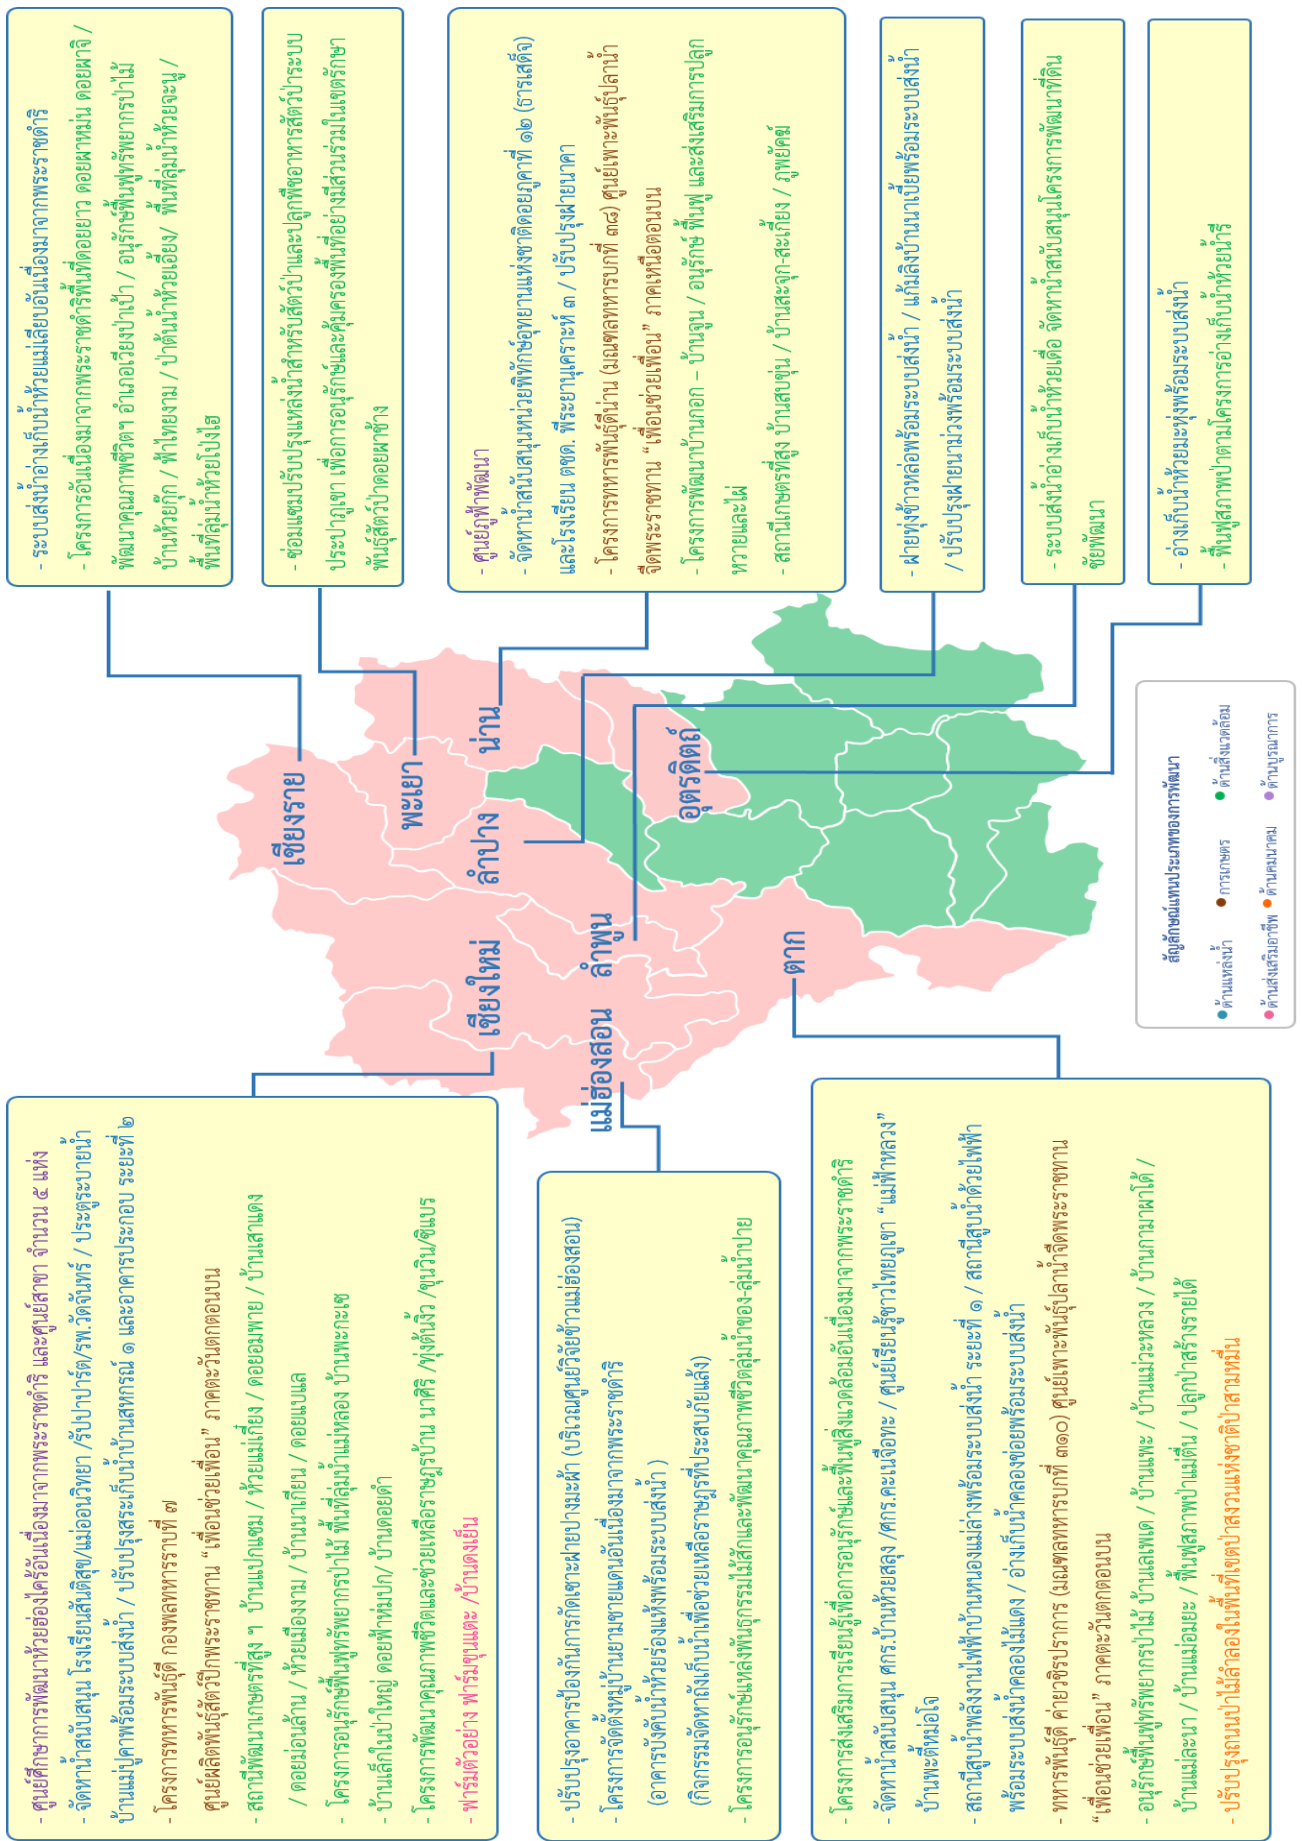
- ระบบส่งน้ำอ่างเก็บน้ำห้วยแม่เลียบอันเนื่องมาจากพระราชดำริ
- โครงการอันเนื่องมาจากพระราชดำริพื้นที่ดอยยาว ดอยผาหม่น ดอยผาจิ / พัฒนาคุณภาพชีวิต อำเภอเวียงป่าเป้า / อนุรักษ์ฟื้นฟูทรัพยากรป่าไม้ บ้านห้วยกุ๊ก / ฟ้าไพยงาม / ป่าต้นน้ำห้วยเอียง/ พื้นที่ลุ่มน้ำห้วยละนุ / พื้นที่ลุ่มน้ำห้วยโป่งไฮ

- ซ่อมแซมปรับปรุงแหล่งน้ำสำหรับสัตว์ป่าและปลูกพืชอาหารสัตว์ประจำปี ประปาภูเขา เพื่อการอนุรักษ์และคุ้มครองพื้นที่อย่างมีส่วนร่วมในเขตรักษาพันธุ์สัตว์ป่าดอยผาช้าง

- ศูนย์ภูฟ้าพัฒนา
- จัดหาน้ำสนับสนุนหน่วยพิทักษ์อุทยานแห่งชาติดอยภูคาที่ ๑๒ (ธารเสด็จ) และโรงเรียน ตชด. พีระยานุเคราะห์ ๓ / ปรับปรุงฝายนาคาศ
- โครงการทหารพันธุ์ดีน่าน (มณฑลทหารบกที่ ๓๘) ศูนย์เพาะพันธุ์ปลาน้ำจืดพระราชทาน "เพื่อนช่วยเพื่อน" ภาคเหนือตอนบน
- โครงการพัฒนาบ้านกอก – บ้านจูน / อนุรักษ์ ฟื้นฟู และส่งเสริมการปลูกหวายและไผ่
- สถานีเกษตรที่สูง บ้านสบขุ่น / บ้านสะจุก-สะเกี้ยง / ภูพยัคฆ์

- ฝายทุ่งข้าวหล่อพร้อมระบบส่งน้ำ / แก้มลิงบ้านนาเปียพร้อมระบบส่งน้ำ / ปรับปรุงฝายนาม่วงพร้อมระบบส่งน้ำ

- ระบบส่งน้ำอ่างเก็บน้ำห้วยเดื่อ จัดหาน้ำสนับสนุนโครงการพัฒนาที่ดินชัยพัฒนา

- อ่างเก็บน้ำห้วยแม่ทุ่งพร้อมระบบส่งน้ำ
- ฟื้นฟูสภาพป่าตามโครงการอ่างเก็บน้ำห้วยน้ำรี

เชียงราย
พะเยา
น่าน
ลำปาง
อุตรดิตถ์
เชียงใหม่
ลำพูน
แม่ฮ่องสอน
ตาก

สัญลักษณ์แทนประเภทของการพัฒนา
ด้านแหล่งน้ำ
การเกษตร
ด้านสิ่งแวดล้อม
ด้านส่งเสริมอาชีพ
ด้านคมนาคม
ด้านบูรณาการ

- ศูนย์ศึกษาการพัฒนาห้วยฮ่องไคร้อันเนื่องมาจากพระราชดำริ และศูนย์สาขา จำนวน ๕ แห่ง
- จัดหาน้ำสนับสนุน โรงเรียนสันติสุข/แม่ออนวิทยา /รับปาปาร์ต/รพ.วัดจันทร์ / ประตูระบายน้ำบ้านแม่ปูคาพร้อมระบบส่งน้ำ / ปรับปรุงระบบส่งน้ำบ้านสหกรณ์ ๑ และอาคารประกอบ ระยะที่ ๒
- โครงการทหารพันธุ์ดี กองพลทหารราบที่ ๗ ศูนย์ผลิตพันธุ์สัตว์ปีกพระราชทาน "เพื่อนช่วยเพื่อน" ภาคตะวันตกตอนบน
- สถานีพัฒนาเกษตรที่สูง ๆ บ้านแปกแซม / ห้วยแม่เกี่ยง / ดอยอมพาย / บ้านเสาแดง / ดอยม่อนล้าน / ห้วยเมืองงาม / บ้านนาเกียน / ดอยแบแล
- โครงการอนุรักษ์ฟื้นฟูทรัพยากรป่าไม้ พื้นที่ลุ่มน้ำแม่หลอง บ้านพะกะเช
- บ้านเล็กในป่าใหญ่ ดอยฟ้าห่มปก / บ้านดอยดำ
- โครงการพัฒนาคุณภาพชีวิตและช่วยเหลือราษฎรบ้าน นาศิริ /ทุ่งต้นงิ้ว /ทุ่งต้นงิ้ว /ดุเงิน/ดินแบร
- ฟาร์มตัวอย่าง ฟาร์มขุนแตะ /บ้านดงเย็น

- ปรับปรุงอาคารป้องกันการกัดเซาะฝายบ้านปางมะผ้า (บริเวณศูนย์วิจัยข้าวแม่ฮ่องสอน)
- โครงการจัดตั้งหมู่บ้านยามชายแดนอันเนื่องมาจากพระราชดำริ (อาคารบังคับน้ำห้วยร่องแห้งพร้อมระบบส่งน้ำ)
(กิจกรรมจัดหาถังเก็บน้ำเพื่อช่วยเหลือราษฎรที่ประสบภัยแล้ง)
- โครงการอนุรักษ์แหล่งพันธุกรรมไม้สักและพัฒนาคุณภาพชีวิตลุ่มน้ำของ-ลุ่มน้ำปาย

- โครงการส่งเสริมการเรียนรู้เพื่อการอนุรักษ์และฟื้นฟูสิ่งแวดล้อมอันเนื่องมาจากพระราชดำริ
- จัดหาน้ำสนับสนุน ศกร.บ้านห้วยสลุง /ศกร.คะเนจือทะ / ศูนย์เรียนรู้ชาวไทยภูเขา "แม่ฟ้าหลวง" บ้านพะดีหม่อโจ
- สถานีสูบน้ำพลังงานไฟฟ้าบ้านหนองแม่ลาพร้อมระบบส่งน้ำ ระยะที่ ๑ / สถานีสูบน้ำด้วยไฟฟ้าพร้อมระบบส่งน้ำคลองไม้แดง / อ่างเก็บน้ำคลองช่องพร้อมระบบส่งน้ำ
- ทหารพันธุ์ดี ค่ายวชิรปราการ (มณฑลทหารบกที่ ๓๑๐) ศูนย์เพาะพันธุ์ปลาน้ำจืดพระราชทาน "เพื่อนช่วยเพื่อน" ภาคตะวันตกตอนบน
- อนุรักษ์ฟื้นฟูทรัพยากรป่าไม้ บ้านเลเพเด / บ้านแพะ / บ้านแม่ระหลวง / บ้านกามาเพาโด้ / บ้านแม่ละนา / บ้านแม่อมยะ / ฟื้นฟูสภาพป่าแม่ตื่น / ปลูกป่าสร้างรายได้
- ปรับปรุงแนวเขตป่าไม้ตำรองในพื้นที่เขตอุทยานแห่งชาติป่าสนวัดจันทร์